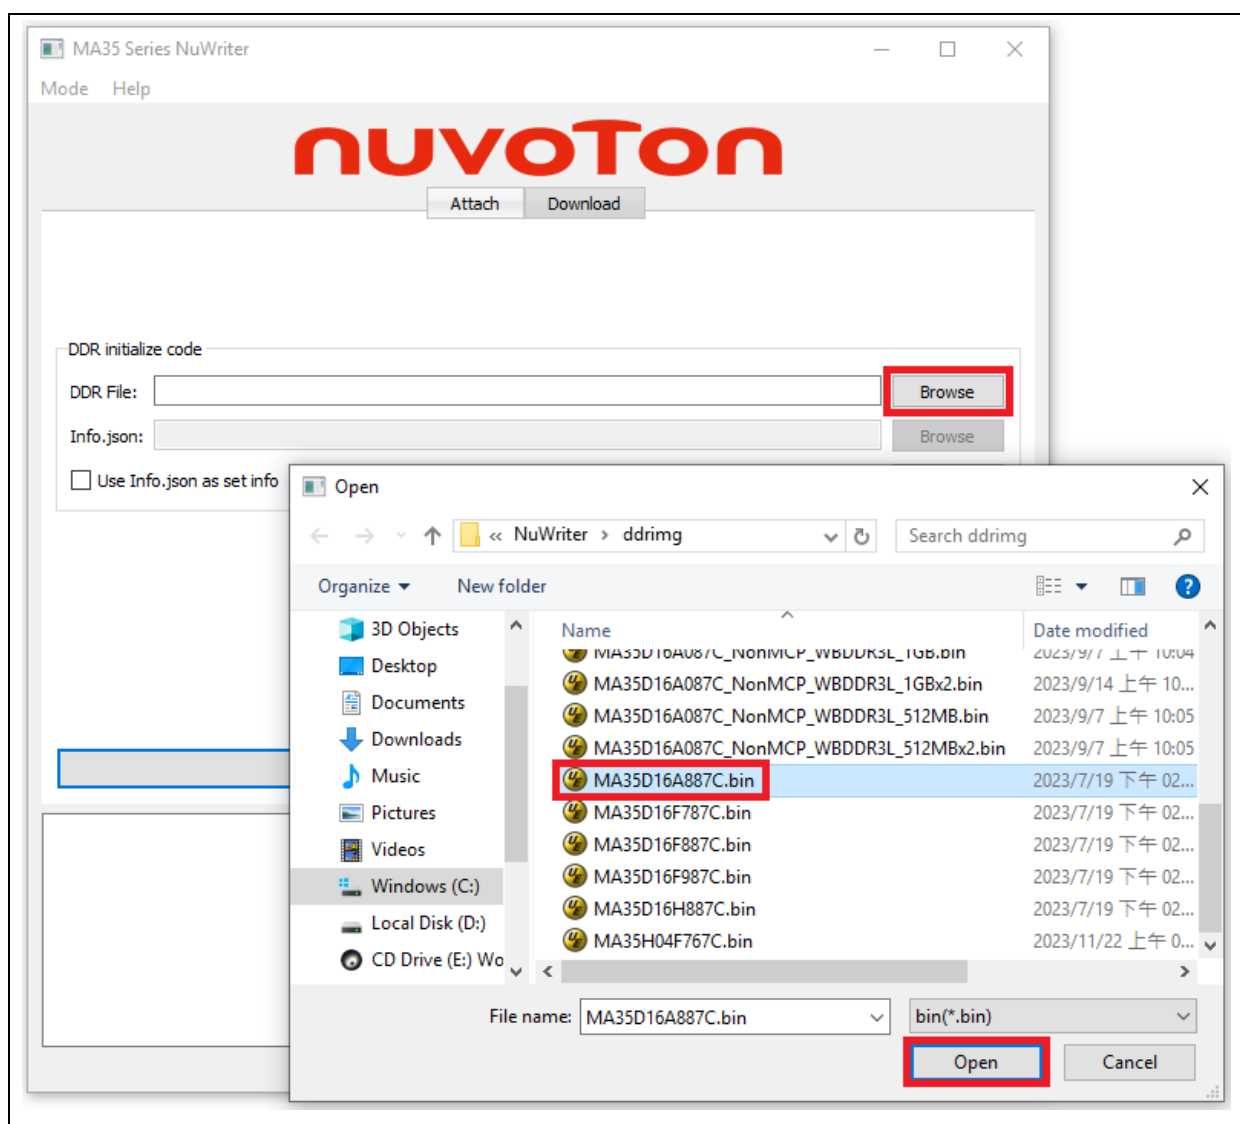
MA35 Series NuWriter

Mode Help

nuvoTon

Attach Download

DDR initialize code

DDR File: Browse

Info.json: Browse

Use Info.json as set info

Open

« NuWriter › ddrimg

Search ddrimg

Organize ▾ New folder

3D Objects
Desktop
Documents
Downloads
Music
Pictures
Videos
Windows (C:)
Local Disk (D:)
CD Drive (E:) Wo

| Name | Date modified |
|---|---|
| MA35D16A087C_NonMCP_WBDDR3L_1GB.bin | 2023/9/7 上午 10:04 |
| MA35D16A087C_NonMCP_WBDDR3L_1GBx2.bin | 2023/9/14 上午 10... |
| MA35D16A087C_NonMCP_WBDDR3L_512MB.bin | 2023/9/7 上午 10:05 |
| MA35D16A087C_NonMCP_WBDDR3L_512MBx2.bin | 2023/9/7 上午 10:05 |
| MA35D16A887C.bin | 2023/7/19 下午 02... |
| MA35D16F787C.bin | 2023/7/19 下午 02... |
| MA35D16F887C.bin | 2023/7/19 下午 02... |
| MA35D16F987C.bin | 2023/7/19 下午 02... |
| MA35D16H887C.bin | 2023/7/19 下午 02... |
| MA35H04F767C.bin | 2023/11/22 上午 0... |

File name: MA35D16A887C.bin

bin(*.bin)

Open Cancel